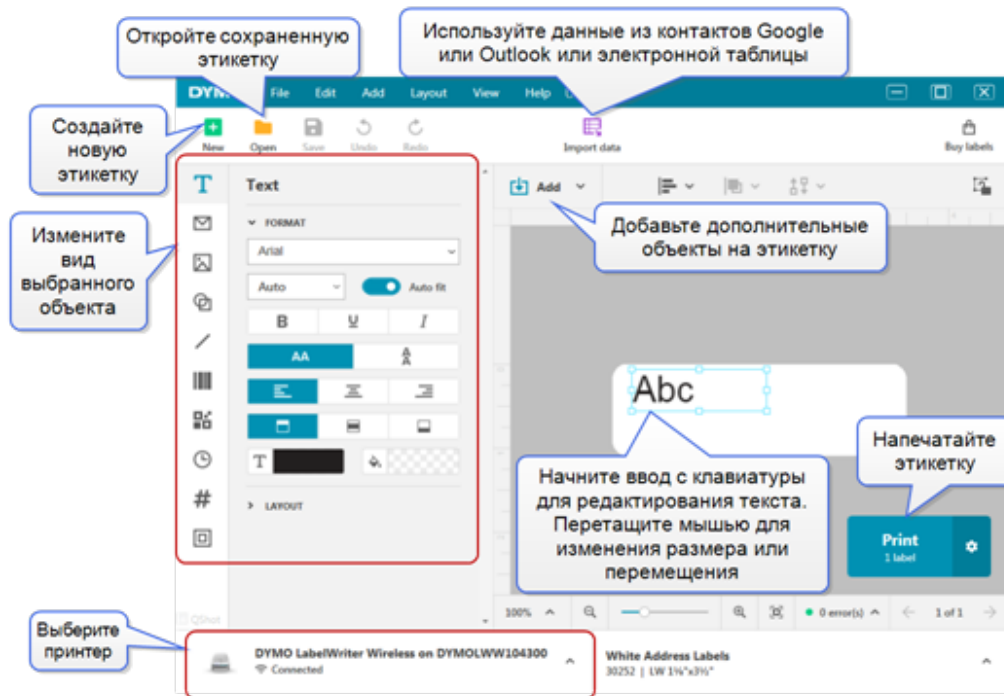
Откройте сохраненную этикетку

Используйте данные из контактов Google или Outlook или электронной таблицы

DYMO File Edit Add Layout View Help

Создайте новую этикетку

New Open Save Undo Redo

Import data

Buy labels

Измените вид выбранного объекта

Text

FORMAT

Arial

Auto

Auto fit

B U I

AA

Add

Добавьте дополнительные объекты на этикетку

Abc

Напечатайте этикетку

Начните ввод с клавиатуры для редактирования текста. Перетащите мышью для изменения размера или перемещения

Print
1 label

LAYOUT

100%

0 error(s)

1 of 1

Выберите принтер

DYMO LabelWriter Wireless on DYMOLWW104300
Connected

White Address Labels
30252 | LW 1⅛"x3½"